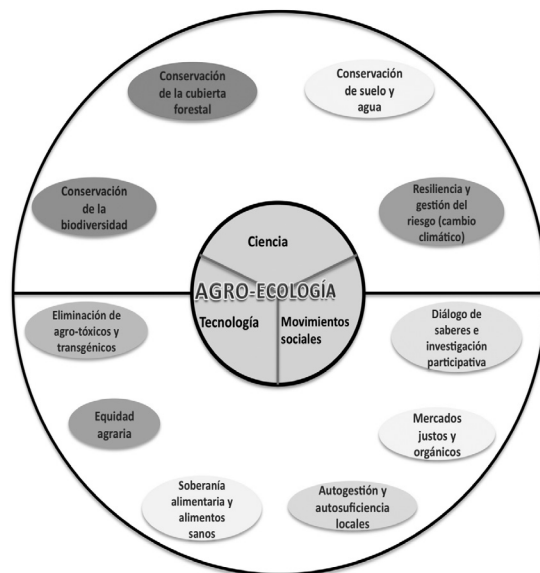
Conservación de la cubierta forestal

Conservación de suelo y agua

Conservación de la biodiversidad

Resiliencia y gestión del riesgo (cambio climático)

Ciencia

AGRO-ECOLOGÍA

Tecnología

Movimientos sociales

Eliminación de agro-tóxicos y transgénicos

Diálogo de saberes e investigación participativa

Equidad agraria

Mercados justos y orgánicos

Soberanía alimentaria y alimentos sanos

Autogestión y autosuficiencia locales